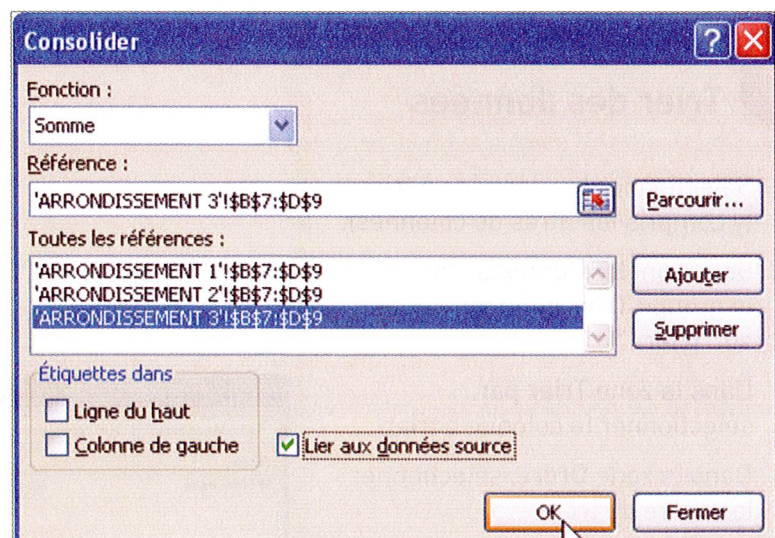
Consolider

Fonction :

Somme

Référence :

'ARRONDISSEMENT 3'!$B$7:$D$9

Parcourir...

Toutes les références :

'ARRONDISSEMENT 1'!$B$7:$D$9
'ARRONDISSEMENT 2'!$B$7:$D$9
'ARRONDISSEMENT 3'!$B$7:$D$9

Ajouter

Supprimer

Étiquettes dans

Ligne du haut

Colonne de gauche

Lier aux données source

OK

Fermer